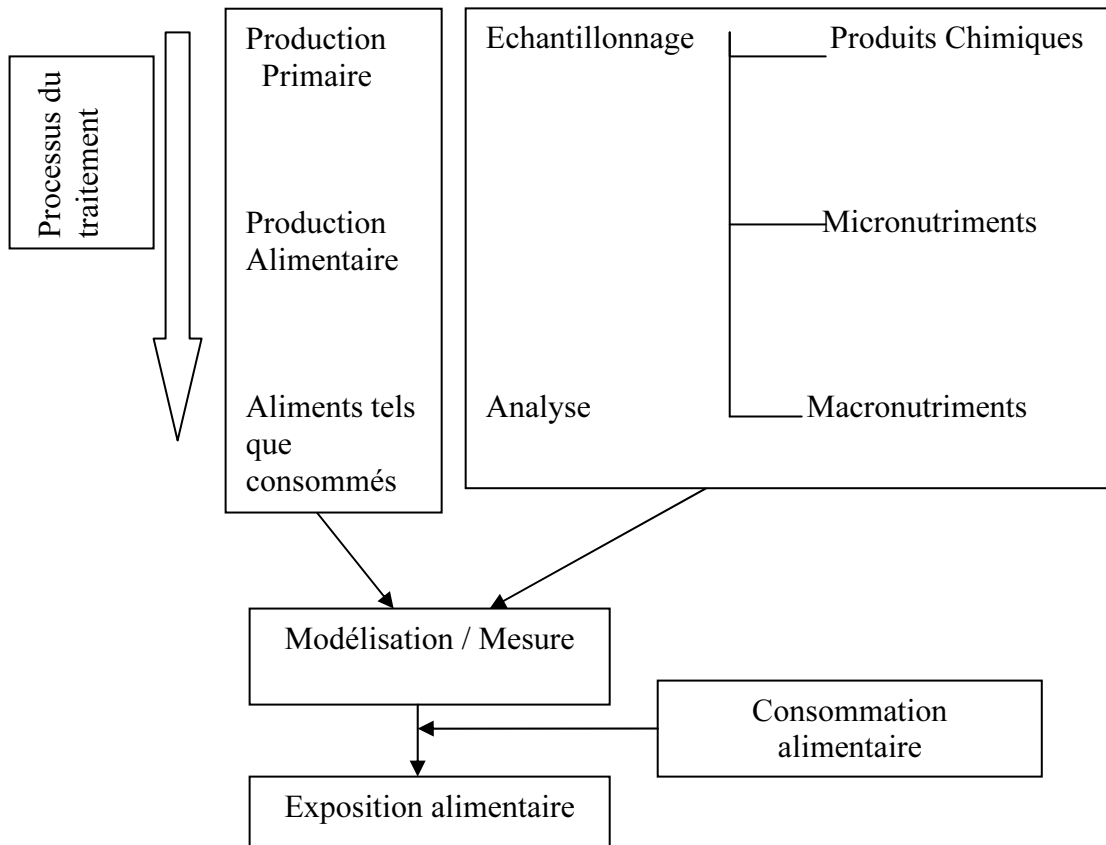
Processus du traitement

Production Primaire

Production Alimentaire

Aliments tels que consommés

Echantillonnage

Analyse

Produits Chimiques

Micronutriments

Macronutriments

Modélisation / Mesure

Consommation alimentaire

Exposition alimentaire